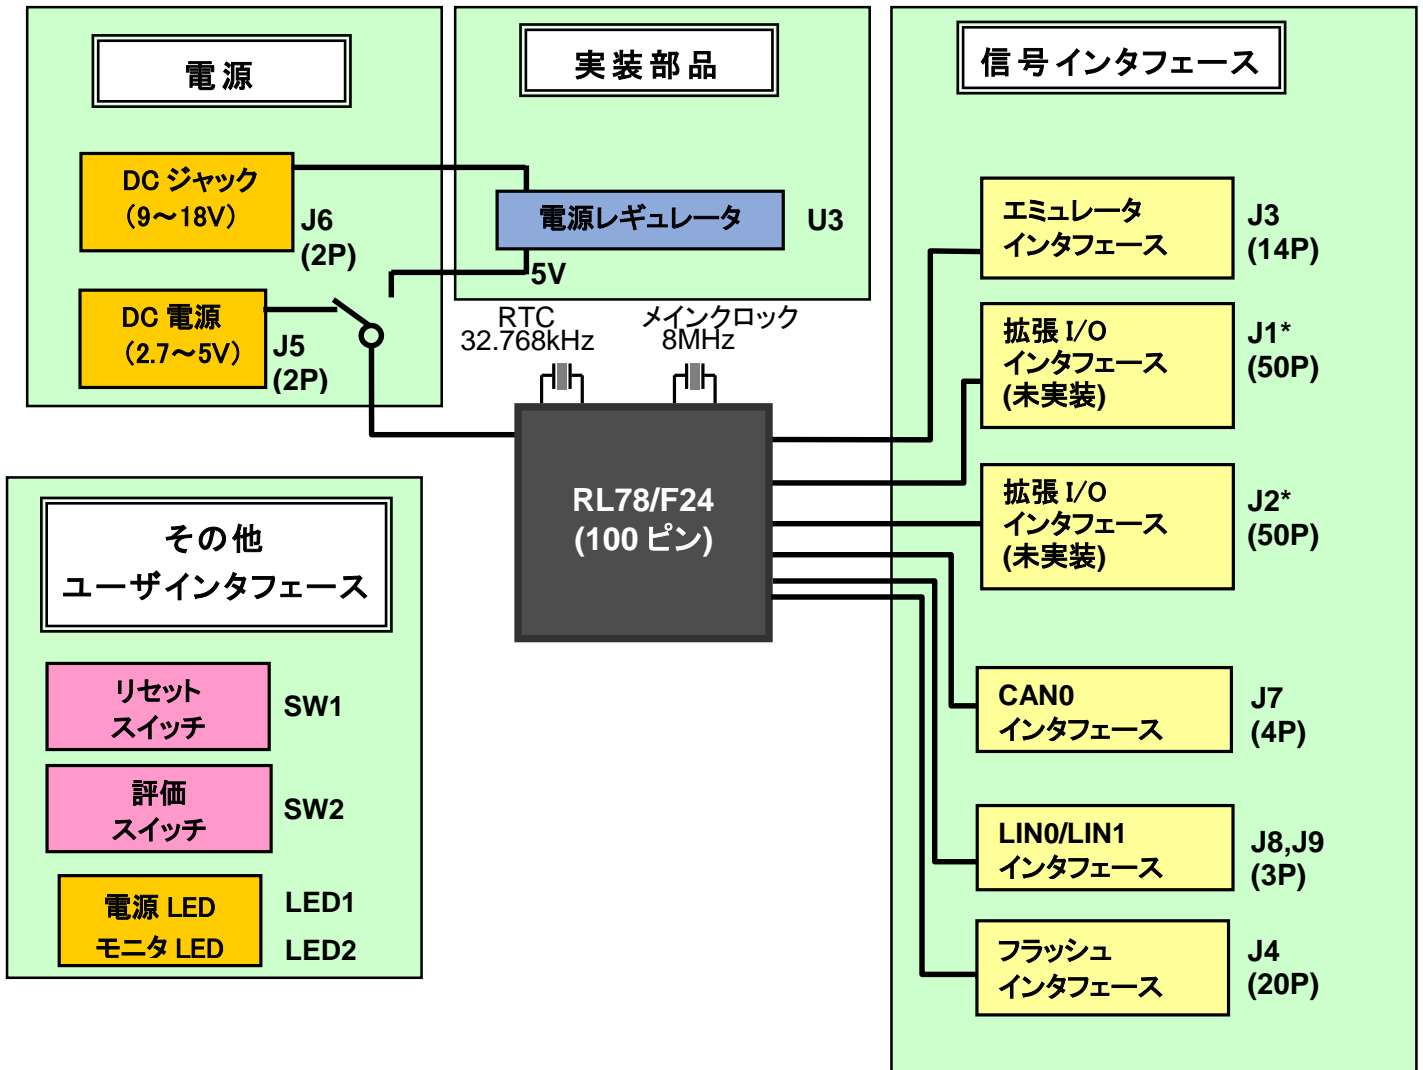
電源

DC ジャック
（9～18V）

J6
(2P)

DC 電源
（2.7～5V）

J5
(2P)

実装部品

電源レギュレータ

U3

5V

RTC
32.768kHz

メインクロック
8MHz

RL78/F24
(100 ピン)

信号インタフェース

エミュレータ
インタフェース

J3
(14P)

拡張 I/O
インタフェース
(未実装)

J1*
(50P)

拡張 I/O
インタフェース
(未実装)

J2*
(50P)

CAN0
インタフェース

J7
(4P)

LIN0/LIN1
インタフェース

J8,J9
(3P)

フラッシュ
インタフェース

J4
(20P)

その他
ユーザインタフェース

リセット
スイッチ

SW1

評価
スイッチ

SW2

電源 LED
モニタ LED

LED1
LED2